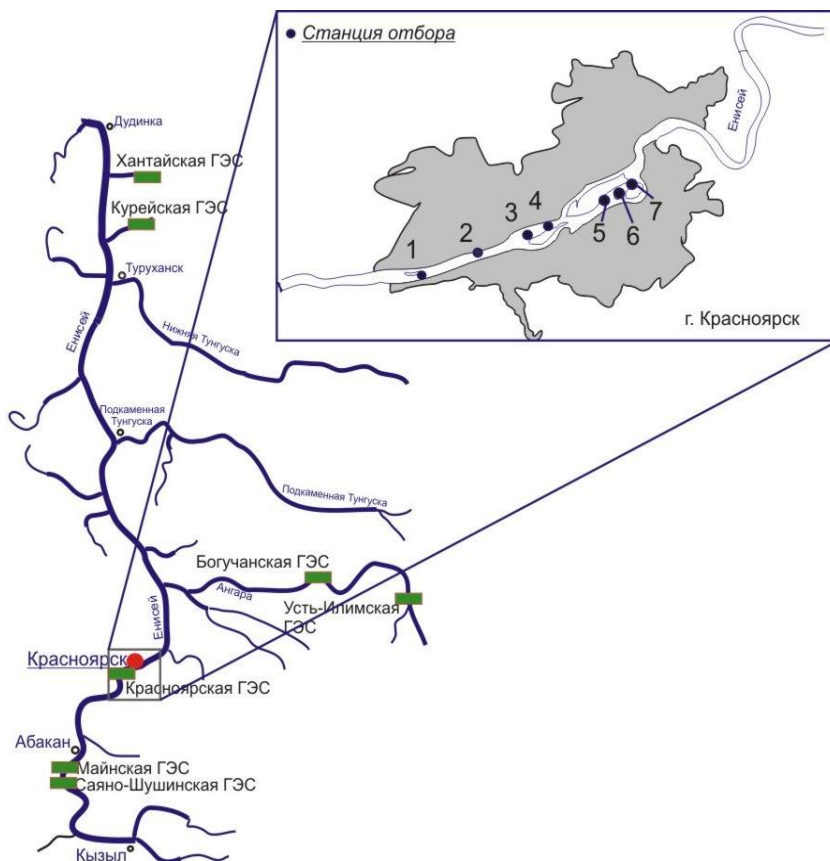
Станция отбора

Енисей

1 2 3 4 5 6 7

г. Красноярск

Дудинка

Хантайская ГЭС

Курейская ГЭС

Туруханск

Енисей

Нижняя Тунгуска

Подкаменная Тунгуска

Подкаменная Тунгуска

Богучанская ГЭС

Ангара

Усть-Илимская ГЭС

Енисей

Красноярск

Красноярская ГЭС

Абакан

Майнская ГЭС

Саяно-Шушинская ГЭС

Кызыл